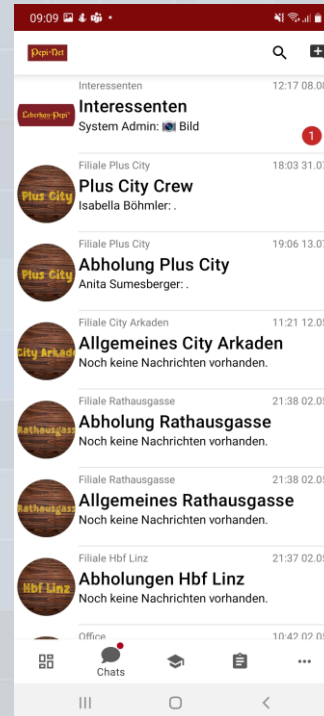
09:09

Pepi-Net

Interessenten 12:17 08.0

Leberkas-Pepi

Interessenten

System Admin: 📷 Bild

1

Filiale Plus City 18:03 31.0

Plus City

Plus City Crew

Isabella Böhmler: .

Filiale Plus City 19:06 13.0

Plus City

Abholung Plus City

Anita Sumesberger: .

Filiale City Arkaden 11:21 12.0

City Arkade

Allgemeines City Arkaden

Noch keine Nachrichten vorhanden.

Filiale Rathausgasse 21:38 02.0

Rathausgass

Abholung Rathausgasse

Noch keine Nachrichten vorhanden.

Filiale Rathausgasse 21:38 02.0

Rathausgass

Allgemeines Rathausgasse

Noch keine Nachrichten vorhanden.

Filiale Hbf Linz 21:37 02.0

Hbf Linz

Abholungen Hbf Linz

Noch keine Nachrichten vorhanden.

Office 10:42 02.0

Chats